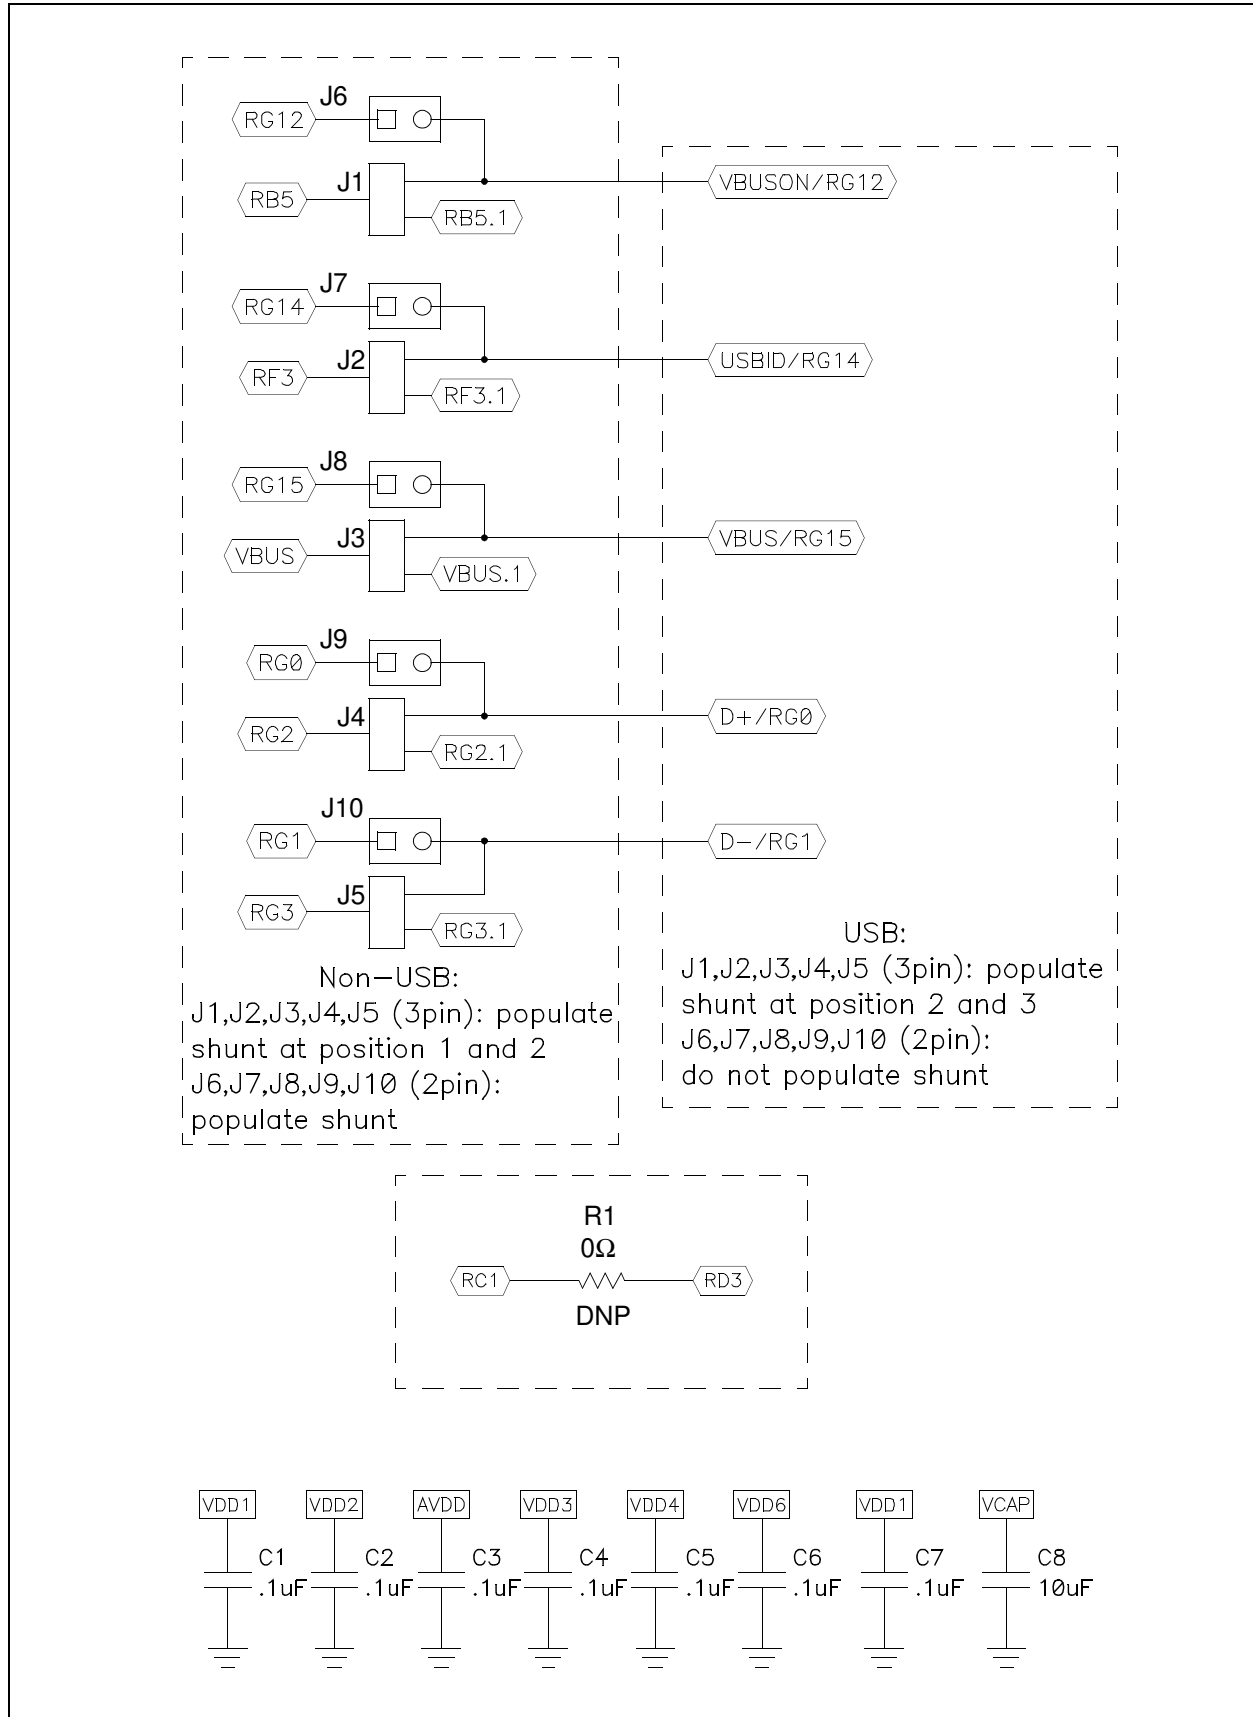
J6
RG12
J1
RB5
RB5.1
VBUSON/RG12
J7
RG14
J2
RF3
RF3.1
USBID/RG14
J8
RG15
J3
VBUS
VBUS.1
VBUS/RG15
J9
RG0
J4
RG2
RG2.1
D+/RG0
J10
RG1
J5
RG3
RG3.1
D−/RG1

Non−USB:
J1,J2,J3,J4,J5 (3pin): populate shunt at position 1 and 2
J6,J7,J8,J9,J10 (2pin): populate shunt

USB:
J1,J2,J3,J4,J5 (3pin): populate shunt at position 2 and 3
J6,J7,J8,J9,J10 (2pin): do not populate shunt

R1
0Ω
RC1
RD3
DNP

VDD1
C1
.1uF
VDD2
C2
.1uF
AVDD
C3
.1uF
VDD3
C4
.1uF
VDD4
C5
.1uF
VDD6
C6
.1uF
VDD1
C7
.1uF
VCAP
C8
10uF